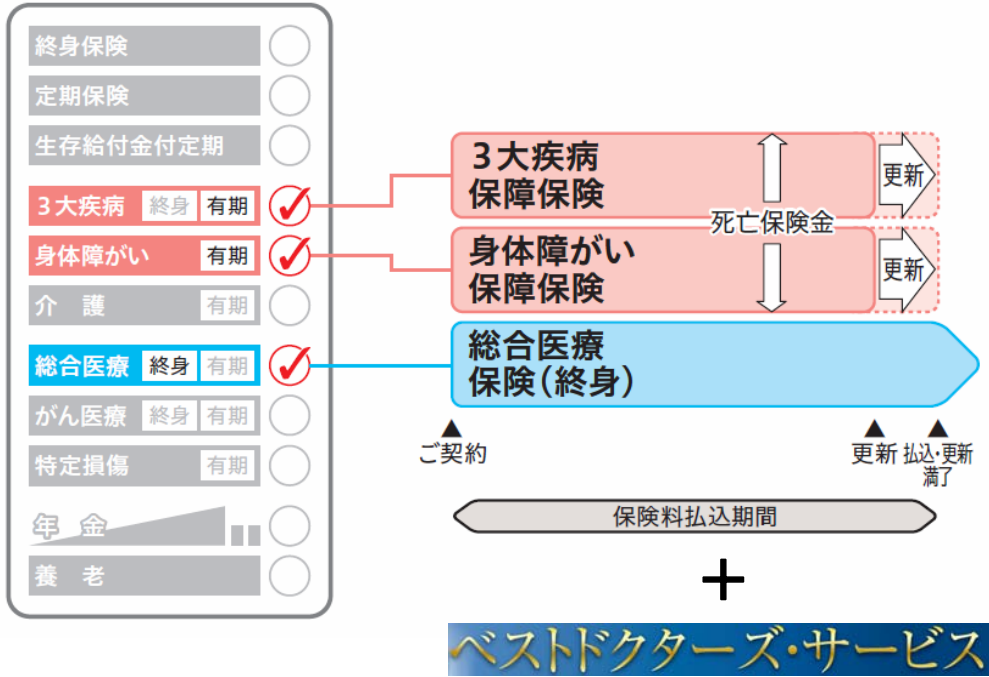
終身保険
定期保険
生存給付金付定期
3大疾病 終身 有期
身体障がい 有期
介護 有期
総合医療 終身 有期
がん医療 終身 有期
特定損傷 有期
年金
養老

3大疾病保障保険
更新
死亡保険金
身体障がい保障保険
更新
総合医療保険(終身)

ご契約
更新
払込・更新満了

保険料払込期間

+

ベストドクターズ・サービス